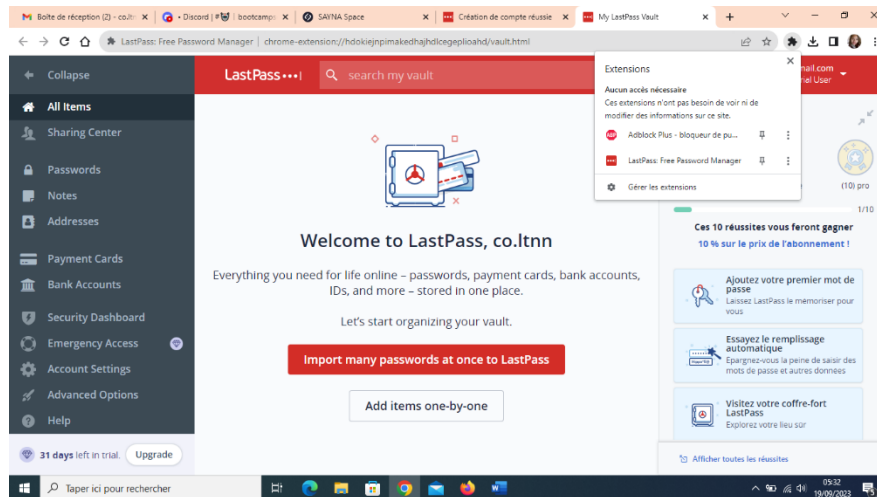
M Boîte de réception (2) - co.lt ×
• Discord | #
bootcamp ×
SAYNA Space ×
Création de compte réussie ×
My LastPass Vault ×
+

LastPass: Free Password Manager | chrome-extension://hdokiejnpimakedhajhdlcegeplioahd/vault.html

Collapse
All Items
Sharing Center
Passwords
Notes
Addresses
Payment Cards
Bank Accounts
Security Dashboard
Emergency Access
Account Settings
Advanced Options
Help
31 days left in trial. Upgrade

LastPass•••|
search my vault

Extensions
Aucun accès nécessaire
Ces extensions n'ont pas besoin de voir ni de modifier des informations sur ce site.
Adblock Plus - bloqueur de pu...
LastPass: Free Password Manager
Gérer les extensions

mail.com
el User

Welcome to LastPass, co.ltnn

Everything you need for life online – passwords, payment cards, bank accounts, IDs, and more – stored in one place.

Let's start organizing your vault.

Import many passwords at once to LastPass

Add items one-by-one

(10) pro
1/10
Ces 10 réussites vous feront gagner
10 % sur le prix de l'abonnement !

Ajoutez votre premier mot de passe
Laissez LastPass le mémoriser pour vous

Essayez le remplissage automatique
Épargnez-vous la peine de saisir des mots de passe et autres données

Visitez votre coffre-fort LastPass
Explorez votre lieu sûr

Afficher toutes les réussites

Taper ici pour rechercher
05:32
19/09/2023